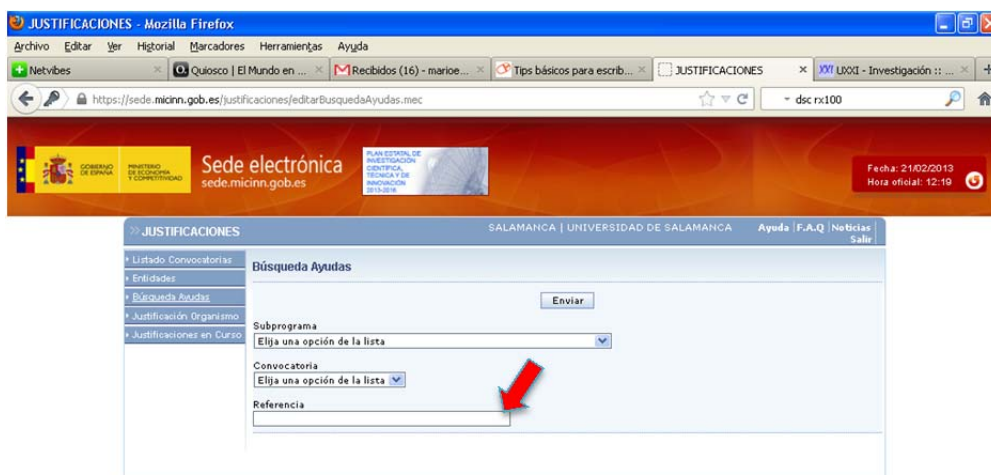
JUSTIFICACIONES - Mozilla Firefox

Archivo Editar Ver Historial Marcadores Herramientas Ayuda

Netvibes | Quiosco | El Mundo en ... | Recibidos (16) - marioe... | Tips básicos para escrib... | JUSTIFICACIONES | UXXI - Investigación :: ...

https://sede.micinn.gob.es/justificaciones/editarBusquedaAyudas.mec

dsc rx100

GOBIERNO DE ESPAÑA | MINISTERIO DE ECONOMÍA Y COMPETITIVIDAD

Sede electrónica
sede.micinn.gob.es

PLAN ESTATAL DE INVESTIGACIÓN CIENTÍFICA, TÉCNICA Y DE INNOVACIÓN 2013-2016

Fecha: 21/02/2013
Hora oficial: 12:19

JUSTIFICACIONES

SALAMANCA | UNIVERSIDAD DE SALAMANCA

Ayuda | F.A.Q | Noticias
Salir

Listado Convocatorias
Entidades
Búsqueda Ayudas
Justificación Organismo
Justificaciones en Curso

Búsqueda Ayudas

Enviar

Subprograma
Elija una opción de la lista

Convocatoria
Elija una opción de la lista

Referencia